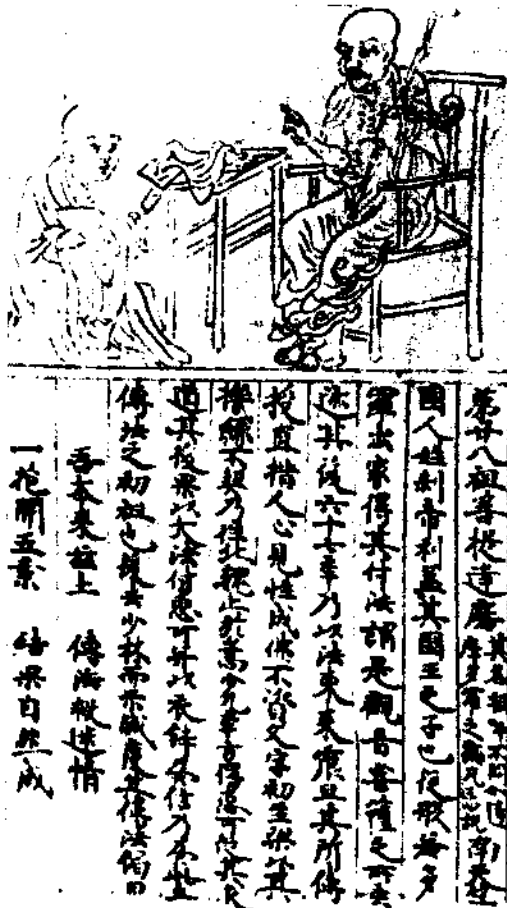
第廿八祖菩提達磨 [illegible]
國人姓刹帝利號其國王之子也後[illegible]
羅出家傳其付法謂是觀音菩薩之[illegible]
迹其後六十七年乃以法來東震旦其所傳
教直指人心見性成佛不涉文字初至梁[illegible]
禪師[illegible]北魏止於嵩山少林寺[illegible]
道其後衆以大法付慧可并以衣鉢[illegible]
傳法之初祖也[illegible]少林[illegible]傳法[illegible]

吾本來茲土　傳法救迷情
一花開五葉　結果自然成